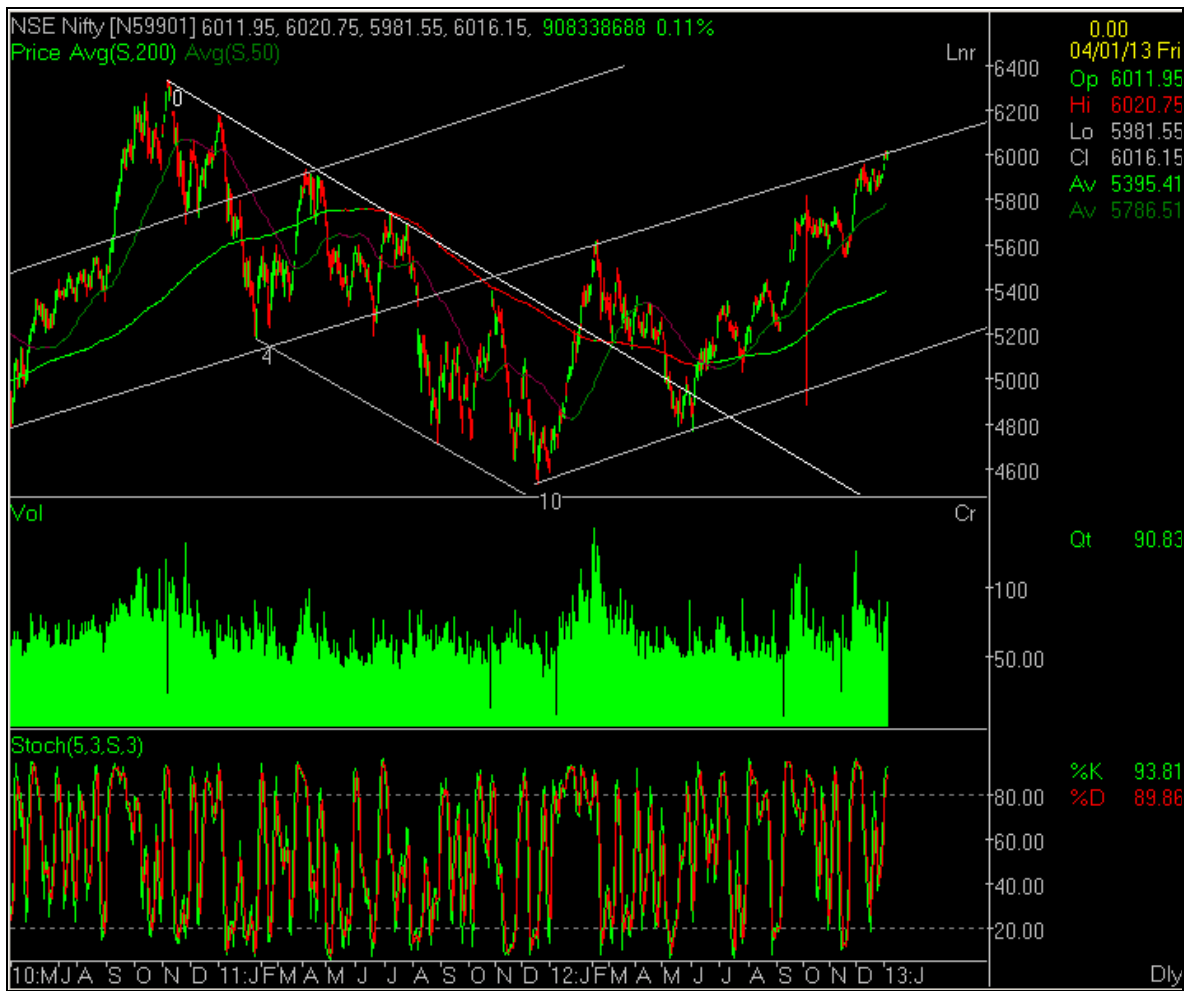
NSE Nifty [N59901] 6011.95, 6020.75, 5981.55, 6016.15, 908338688 0.11%
Price Avg(S,200) Avg(S,50)

Lnr

0.00
04/01/13 Fri
Op 6011.95
Hi 6020.75
Lo 5981.55
Cl 6016.15
Av 5395.41
Av 5786.51

6400
6200
6000
5800
5600
5400
5200
5000
4800
4600

0
4
10

Vol

Cr

Qt 90.83

100
50.00

Stoch(5,3,S,3)

%K 93.81
%D 89.86

80.00
60.00
40.00
20.00

10:M J A S O N D 11:J F M A M J J A S O N D 12:J F M A M J J A S O N D 13:J

Dly